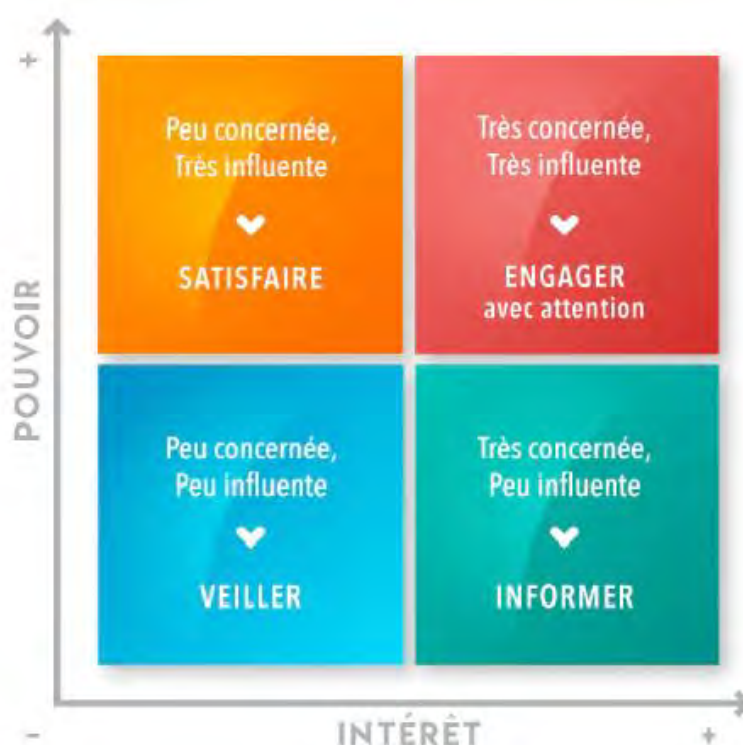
+

POUVOIR

Peu concernée, Très influente

SATISFAIRE

Très concernée, Très influente

ENGAGER avec attention

Peu concernée, Peu influente

VEILLER

Très concernée, Peu influente

INFORMER

-

INTÉRÊT

+